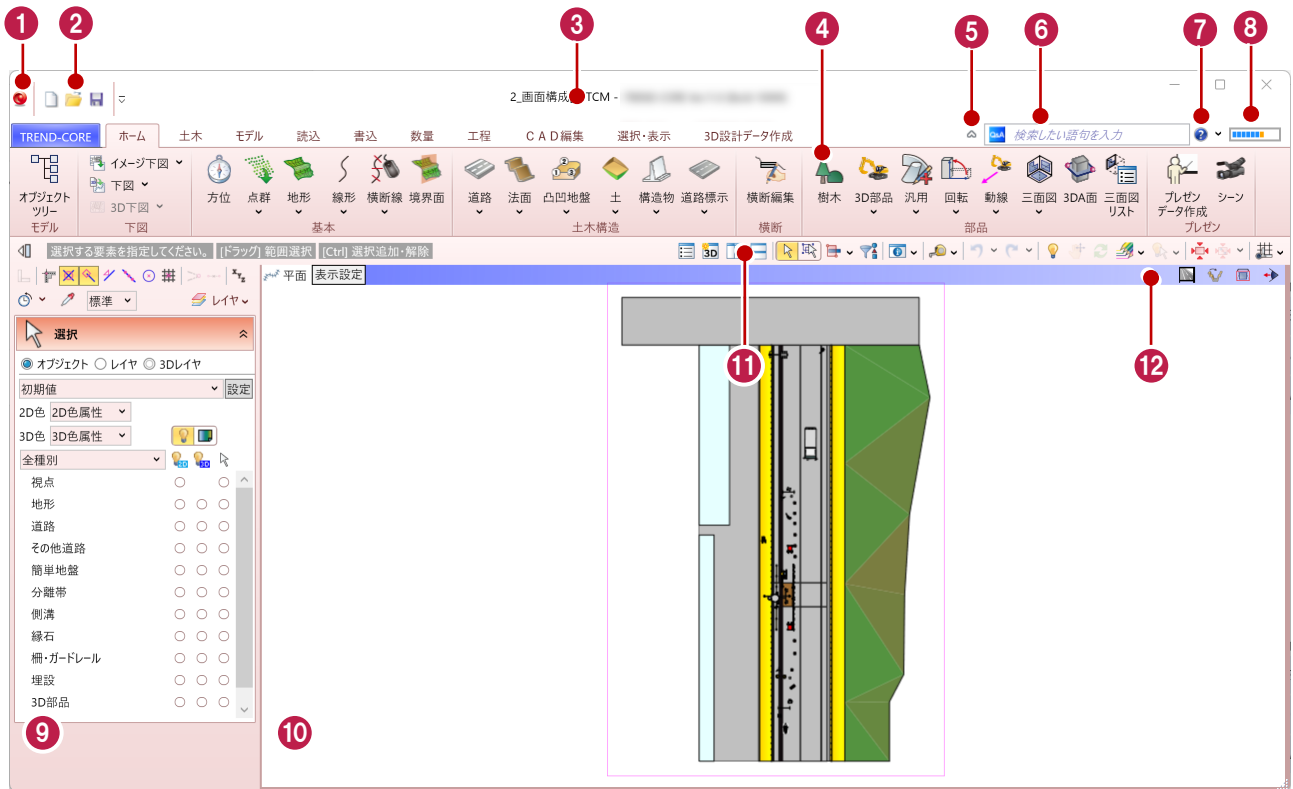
1 2 3 4 5 6 7 8

2_画面構成 TCM - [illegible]

TRENDE-CORE ホーム 土木 モデル 読込 書込 数量 工程 CAD編集 選択・表示 3D設計データ作成

検索したい語句を入力

オブジェクトツリー
モデル

イメージ下図 下図 3D下図
下図

方位 点群 地形 線形 横断線 境界面
基本

道路 法面 凸凹地盤 土 構造物 道路標示
土木構造

横断編集
横断

樹木 3D部品 汎用 回転 動線 三面図 3DA面 三面図リスト
部品

プレゼンデータ作成 シーン
プレゼン

選択する要素を指定してください。 [ドラッグ] 範囲選択 [Ctrl] 選択追加・解除

平面 表示設定

標準 レイヤ

選択

オブジェクト レイヤ 3Dレイヤ

初期値 設定

2D色 2D色属性
3D色 3D色属性

全種別

視点
地形
道路
その他道路
簡単地盤
分離帯
側溝
縁石
柵・ガードレール
埋設
3D部品

9 10 11 12